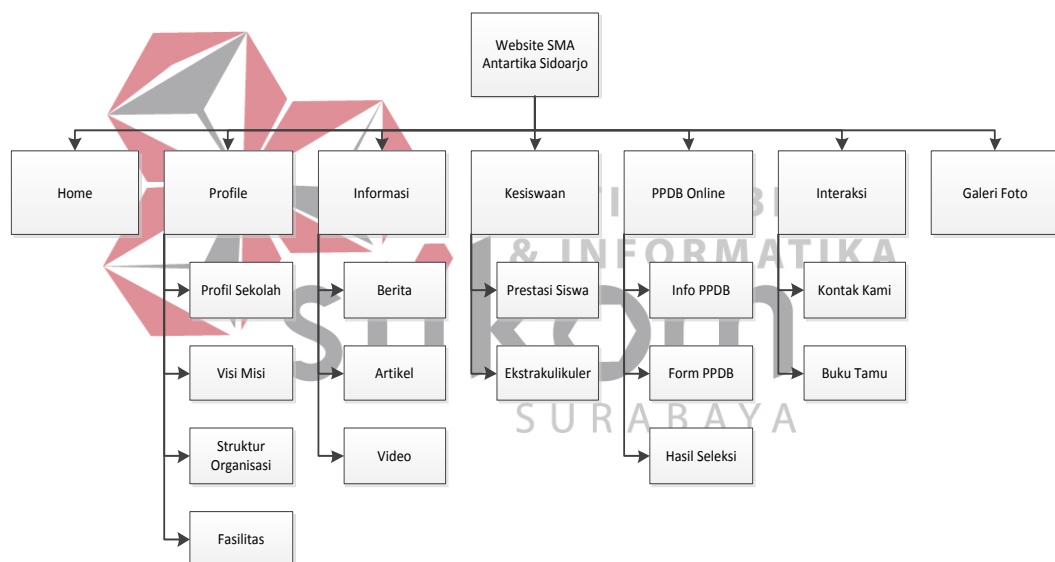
Website SMA Antartika Sidoarjo

Home

Profile

Profil Sekolah

Visi Misi

Struktur Organisasi

Fasilitas

Informasi

Berita

Artikel

Video

Kesiswaan

Prestasi Siswa

Ekstrakulikuler

PPDB Online

Info PPDB

Form PPDB

Hasil Seleksi

Interaksi

Kontak Kami

Buku Tamu

Galeri Foto

& INFORMATIKA
stikom
SURABAYA